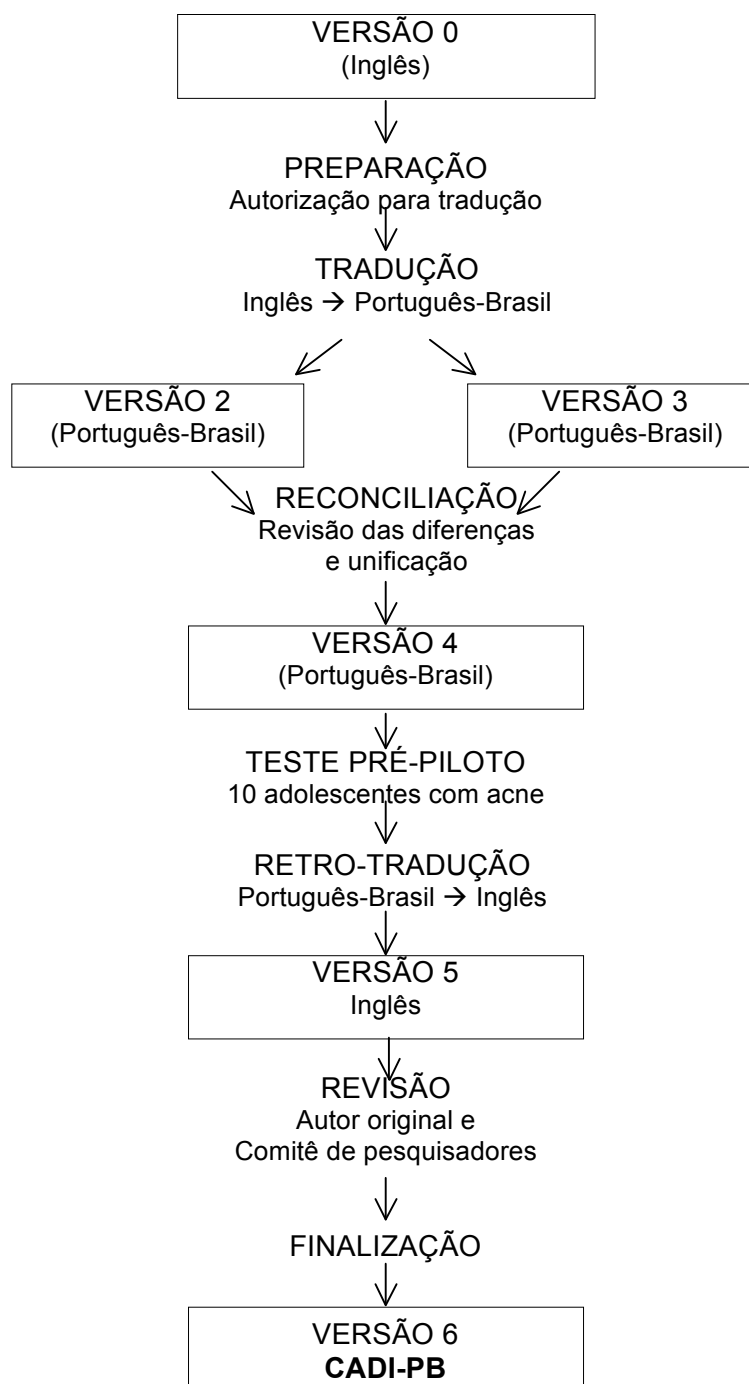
VERSÃO 0
(Inglês)

PREPARAÇÃO
Autorização para tradução

TRADUÇÃO
Inglês → Português-Brasil

VERSÃO 2
(Português-Brasil)

VERSÃO 3
(Português-Brasil)

RECONCILIAÇÃO
Revisão das diferenças e unificação

VERSÃO 4
(Português-Brasil)

TESTE PRÉ-PILOTO
10 adolescentes com acne

RETRO-TRADUÇÃO
Português-Brasil → Inglês

VERSÃO 5
Inglês

REVISÃO
Autor original e Comitê de pesquisadores

FINALIZAÇÃO

VERSÃO 6
**CADI-PB**